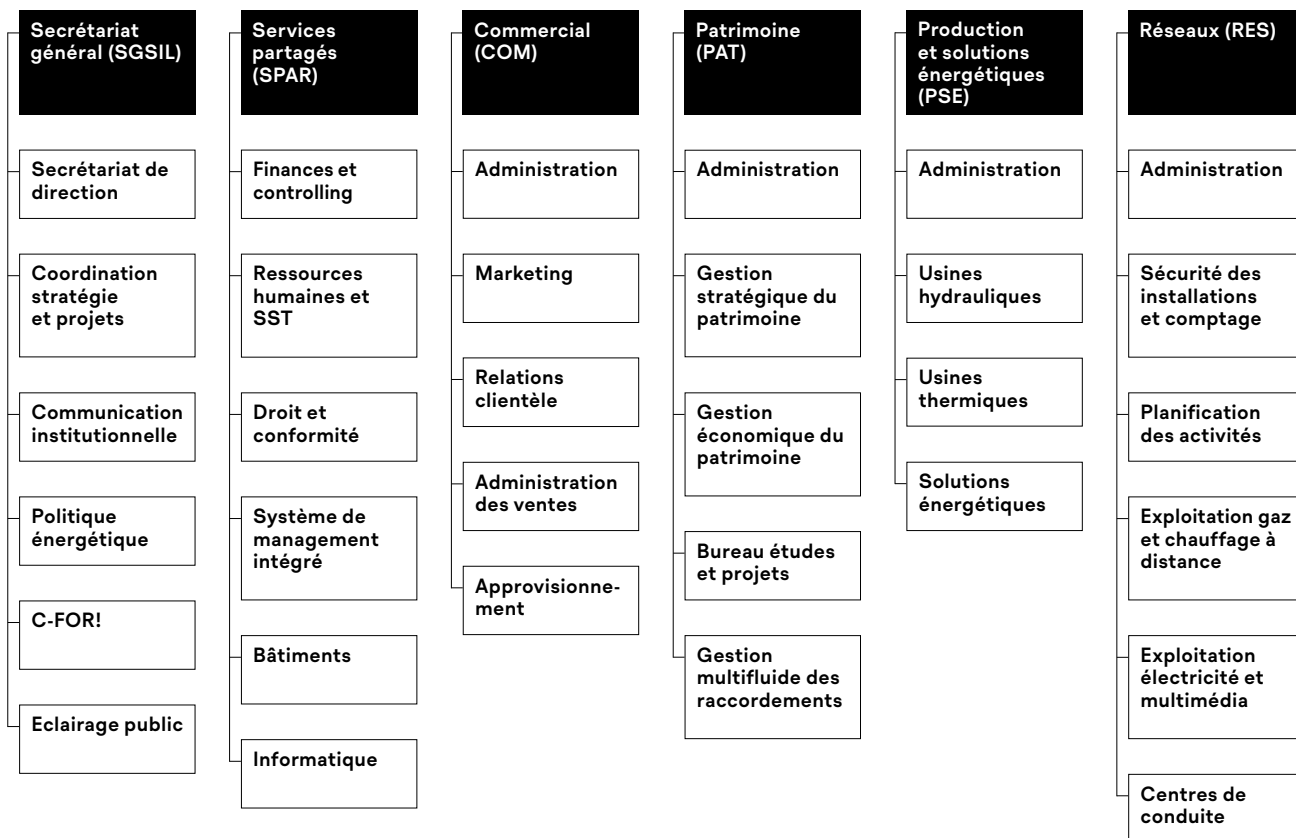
Secrétariat général (SGSIL)

Secrétariat de direction

Coordination stratégie et projets

Communication institutionnelle

Politique énergétique

C-FOR!

Eclairage public

Services partagés (SPAR)

Finances et controlling

Ressources humaines et SST

Droit et conformité

Système de management intégré

Bâtiments

Informatique

Commercial (COM)

Administration

Marketing

Relations clientèle

Administration des ventes

Approvisionnement

Patrimoine (PAT)

Administration

Gestion stratégique du patrimoine

Gestion économique du patrimoine

Bureau études et projets

Gestion multifluide des raccordements

Production et solutions énergétiques (PSE)

Administration

Usines hydrauliques

Usines thermiques

Solutions énergétiques

Réseaux (RES)

Administration

Sécurité des installations et comptage

Planification des activités

Exploitation gaz et chauffage à distance

Exploitation électricité et multimédia

Centres de conduite